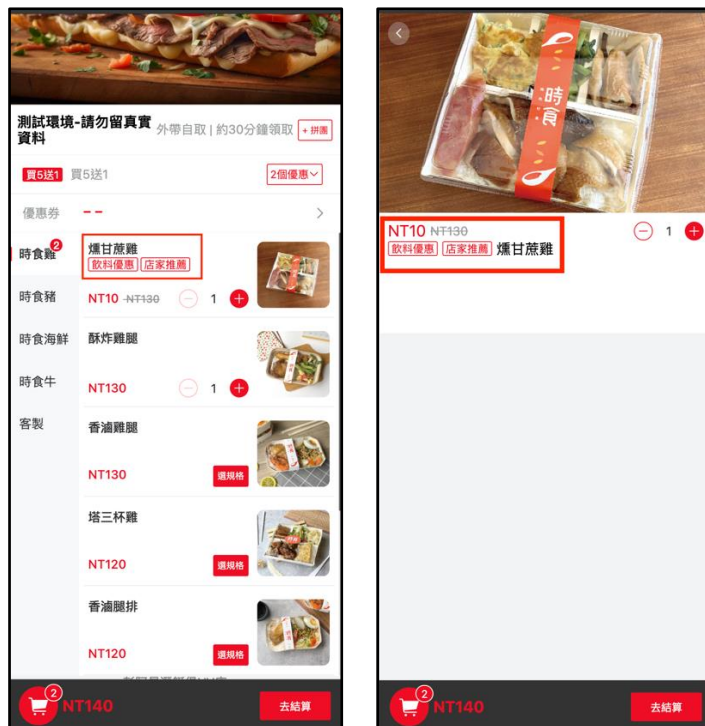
測試環境-請勿留真實資料 外帶自取 | 約30分鐘領取 + 拼團

買5送1 買5送1 2個優惠

優惠券 - - >

時食雞 2
時食豬
時食海鮮
時食牛
客製

燻甘蔗雞
飲料優惠 店家推薦
NT10 NT130 1

酥炸雞腿
NT130 1

香滷雞腿
NT130 選規格

塔三杯雞
NT120 選規格

香滷腿排
NT120 選規格

2 NT140 去結算

時食

NT10 NT130
飲料優惠 店家推薦 燻甘蔗雞
1

2 NT140 去結算